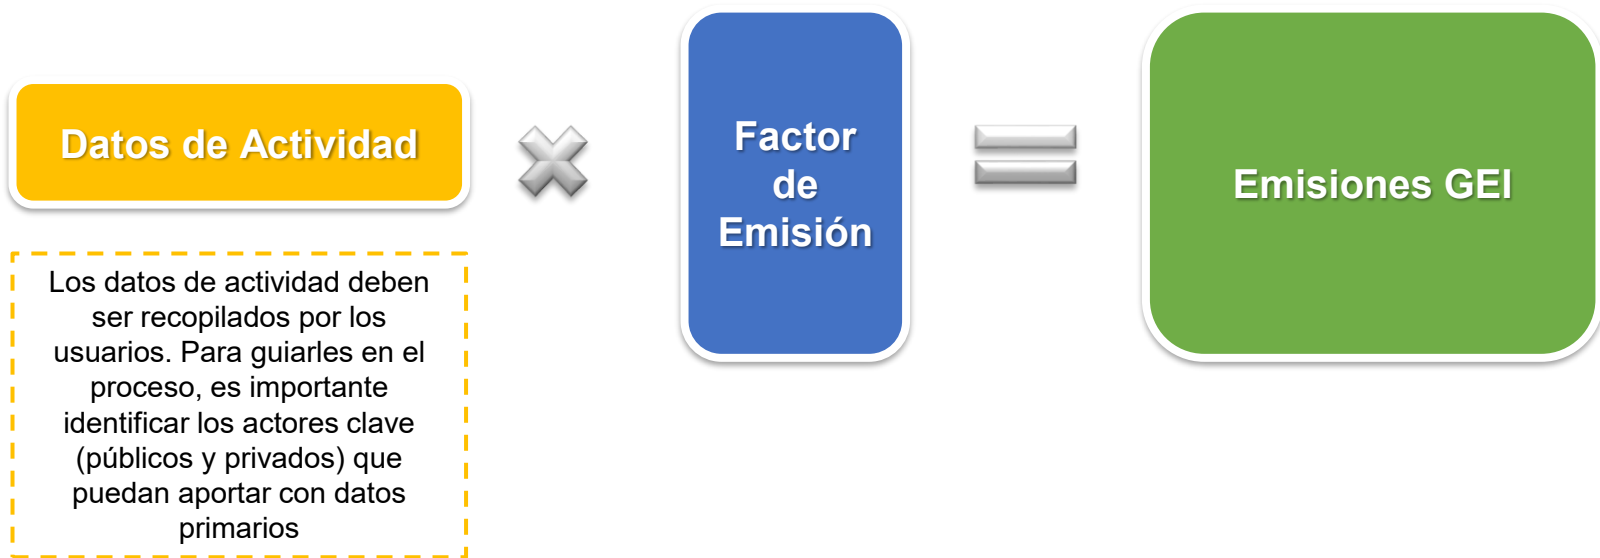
Datos de Actividad

Los datos de actividad deben ser recopilados por los usuarios. Para guiarles en el proceso, es importante identificar los actores clave (públicos y privados) que puedan aportar con datos primarios

Factor de Emisión

Emisiones GEI